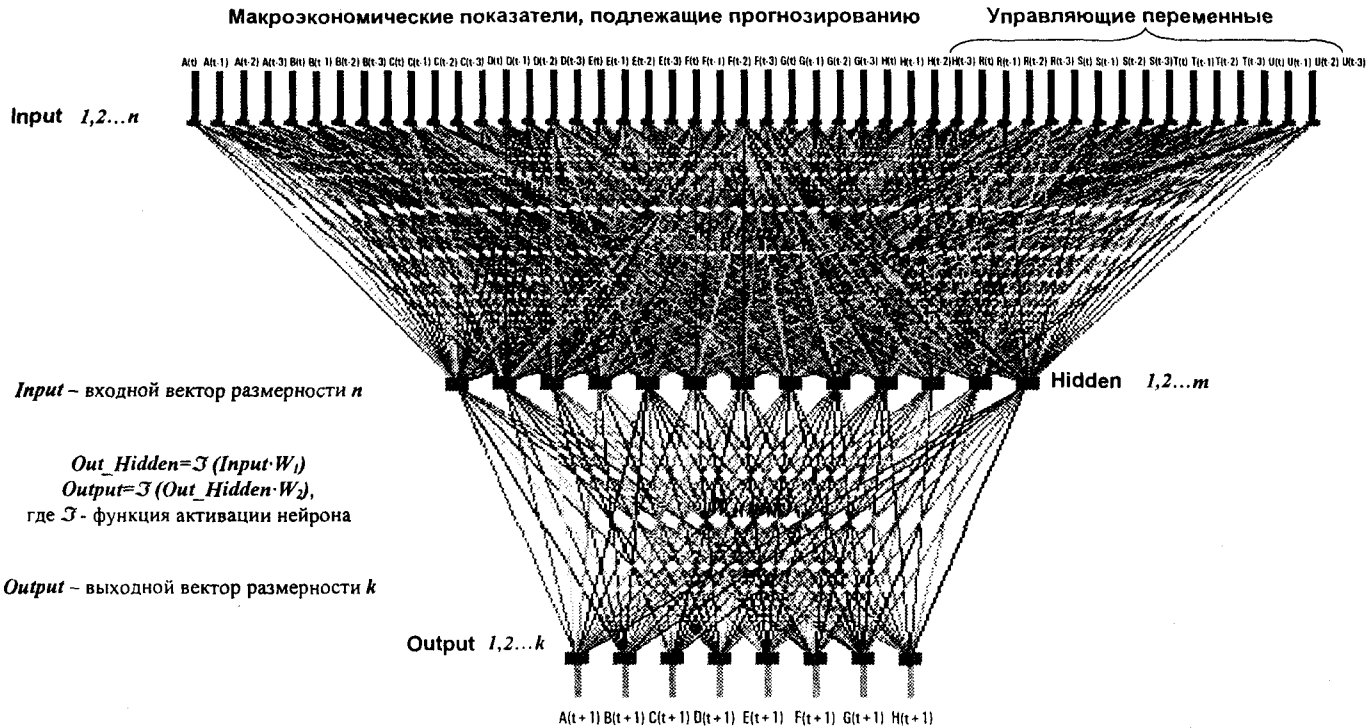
Макроэкономические показатели, подлежащие прогнозированию

Управляющие переменные

A(t) A(t-1) A(t-2) A(t-3) B(t) B(t-1) B(t-2) B(t-3) C(t) C(t-1) C(t-2) C(t-3) D(t) D(t-1) D(t-2) D(t-3) E(t) E(t-1) E(t-2) E(t-3) F(t) F(t-1) F(t-2) F(t-3) G(t) G(t-1) G(t-2) G(t-3) H(t) H(t-1) H(t-2) H(t-3) R(t) R(t-1) R(t-2) R(t-3) S(t) S(t-1) S(t-2) S(t-3) T(t) T(t-1) T(t-2) T(t-3) U(t) U(t-1) U(t-2) U(t-3)

Input $1,2...n$

Input – входной вектор размерности $n$

Hidden $1,2...m$

$Out\_Hidden=\mathfrak{J}(Input \cdot W_1)$
$Output=\mathfrak{J}(Out\_Hidden \cdot W_2)$,
где $\mathfrak{J}$ - функция активации нейрона

Output – выходной вектор размерности $k$

Output $1,2...k$

A(t+1) B(t+1) C(t+1) D(t+1) E(t+1) F(t+1) G(t+1) H(t+1)